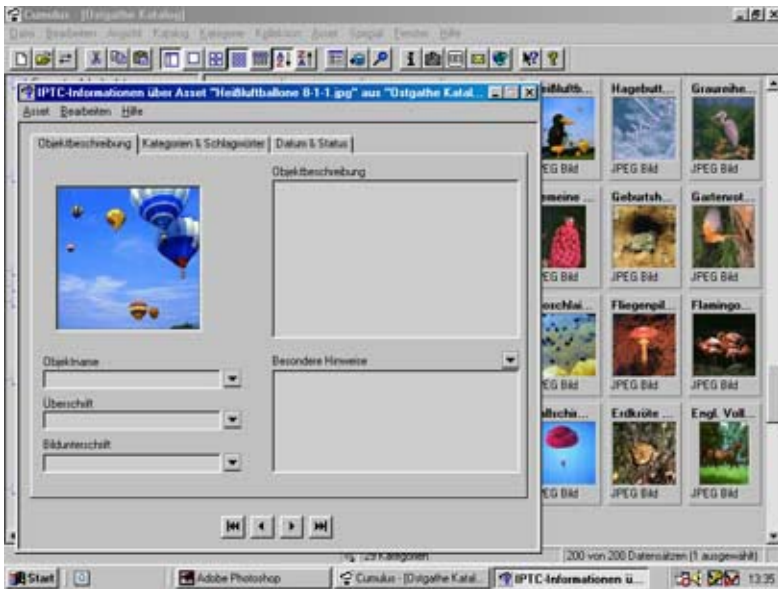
Cumulus - [Ostgathe Katalog]

Datei Bearbeiten Ansicht Katalog Kategorie Kollektion Asset Spezial Fenster Hilfe

IPTC-Informationen über Asset "Heißluftballone 8-1-1.jpg" aus "Ostgathe Katal...

Asset Bearbeiten Hilfe

Objektbeschreibung | Kategorien & Schlagwörter | Datum & Status

Objektbeschreibung

Objektname

Überschrift

Bildunterschrift

Besondere Hinweise

...ißluftb... | Hagebutt... | Graureihe...
...EG Bild | JPEG Bild | JPEG Bild
...meine ... | Geburtsh... | Gartenrot...
...EG Bild | JPEG Bild | JPEG Bild
...oschlai... | Fliegenpil... | Flamingo...
...EG Bild | JPEG Bild | JPEG Bild
...llschir... | Erdkröte ... | Engl. Voll...
...EG Bild | JPEG Bild | JPEG Bild

29 Kategorien

200 von 200 Datensätzen (1 ausgewählt)

Start | Adobe Photoshop | Cumulus - [Ostgathe Katal... | IPTC-Informationen ü... | 13:35